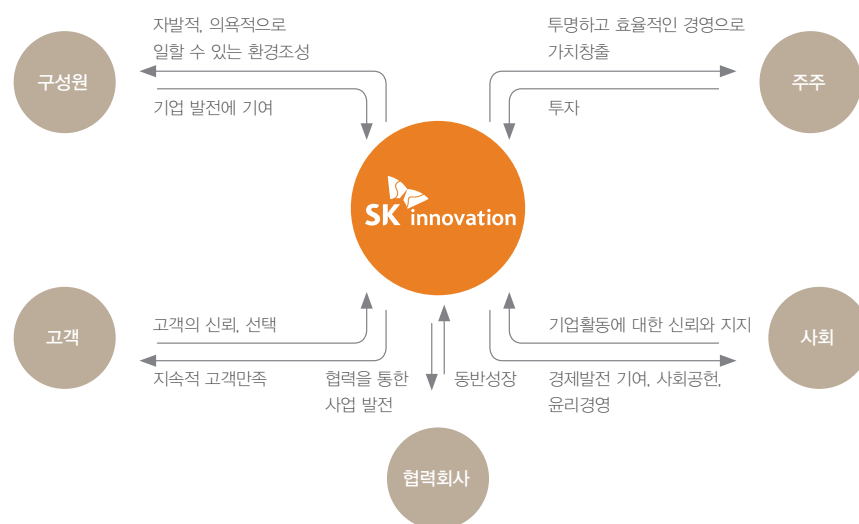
구성원

자발적, 의욕적으로 일할 수 있는 환경조성

기업 발전에 기여

주주

투명하고 효율적인 경영으로 가치창출

투자

SK innovation

고객

고객의 신뢰, 선택

지속적 고객만족

사회

기업활동에 대한 신뢰와 지지

경제발전 기여, 사회공헌, 윤리경영

협력을 통한 사업 발전

동반성장

협력회사